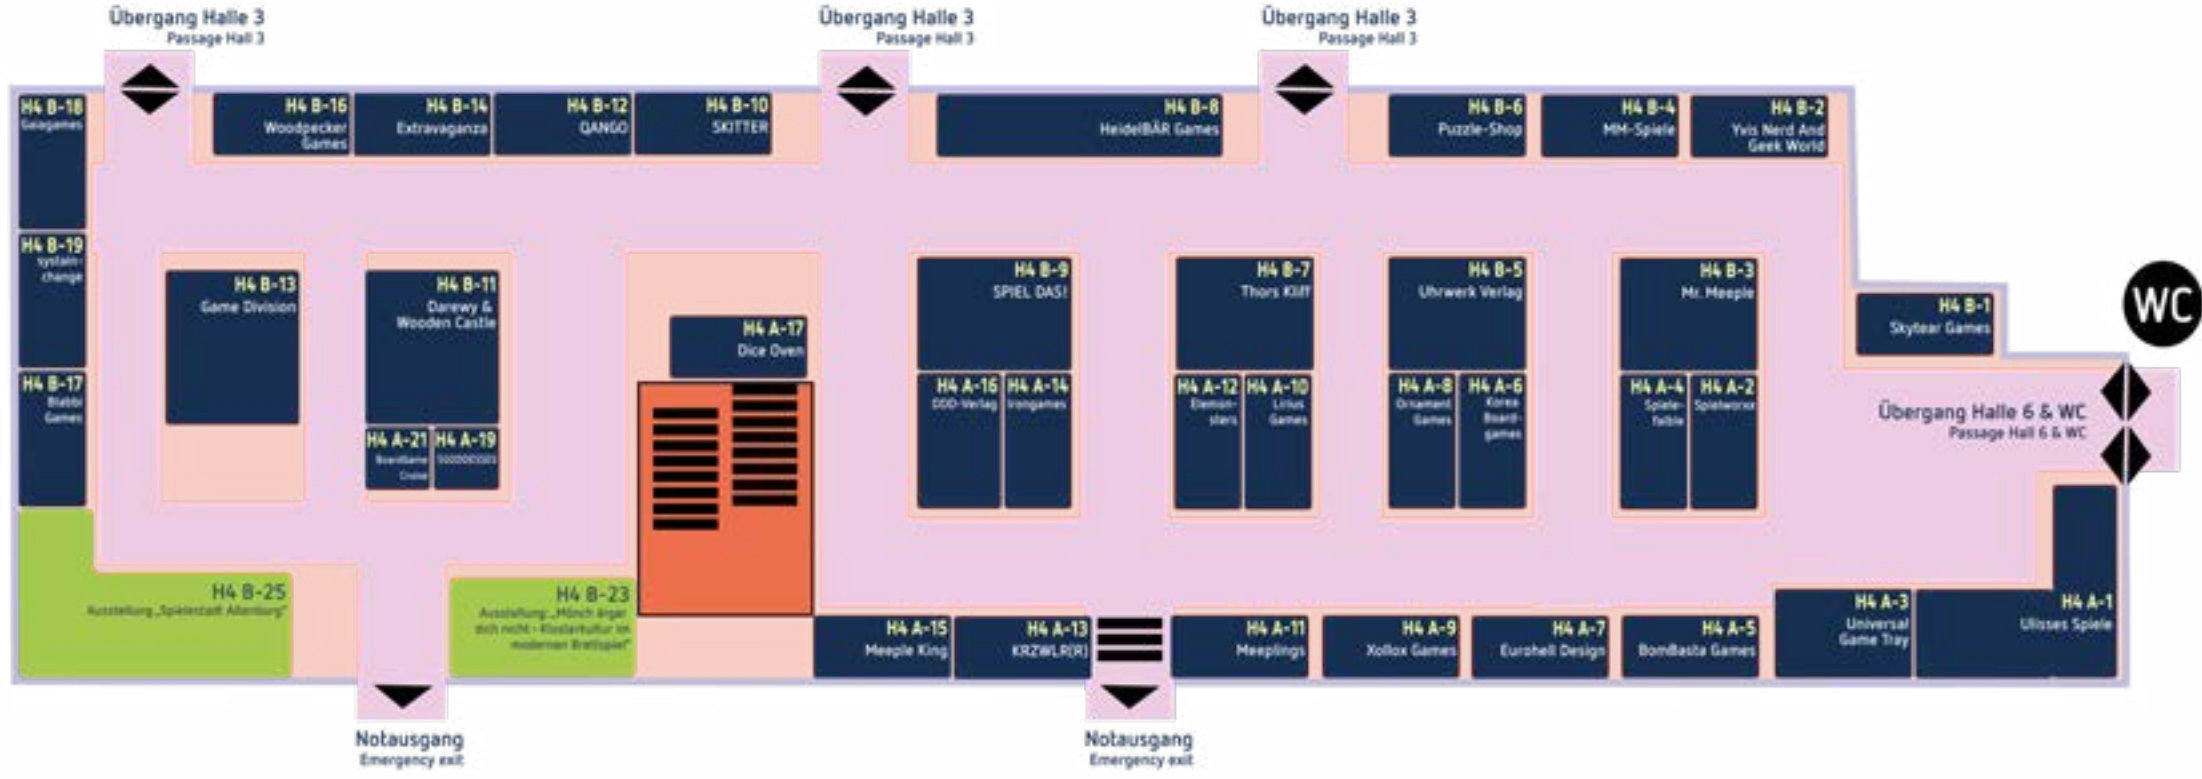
Übergang Halle 3
Passage Hall 3

Übergang Halle 3
Passage Hall 3

Übergang Halle 3
Passage Hall 3

H4 B-18
Gelegames

H4 B-16
Woodpecker Games

H4 B-14
Extravaganza

H4 B-12
QANGO

H4 B-10
SKITTER

H4 B-8
HeidelBÄR Games

H4 B-6
Puzzle-Shop

H4 B-4
MM-Spiele

H4 B-2
Yvis Nerd And Geek World

H4 B-19
systain-change

H4 B-17
Blabbi Games

H4 B-13
Game Division

H4 B-11
Darewy & Wooden Castle

H4 A-21
BoardGame Cr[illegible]

H4 A-19
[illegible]

H4 A-17
Dice Oven

H4 B-9
SPIEL DAS!

H4 A-16
DOD-Verlag

H4 A-14
Irongames

H4 B-7
Thors Kliff

H4 A-12
Elemon-stars

H4 A-10
Lirius Games

H4 B-5
Uhrwerk Verlag

H4 A-8
Ornament Games

H4 A-6
Korea Board-games

H4 B-3
Mr. Meeple

H4 A-4
Spiele-faible

H4 A-2
Spielworxx

H4 B-1
Skytear Games

WC

Übergang Halle 6 & WC
Passage Hall 6 & WC

H4 B-25
Ausstellung „Spielestadt Altenburg"

H4 B-23
Ausstellung: „Mönch ärger dich nicht - Klosterkultur im modernen Brettspiel"

H4 A-15
Meeple King

H4 A-13
KRZWLR(R)

H4 A-11
Meeplings

H4 A-9
Xollox Games

H4 A-7
Eurohell Design

H4 A-5
BomBasta Games

H4 A-3
Universal Game Tray

H4 A-1
Ulisses Spiele

Notausgang
Emergency exit

Notausgang
Emergency exit